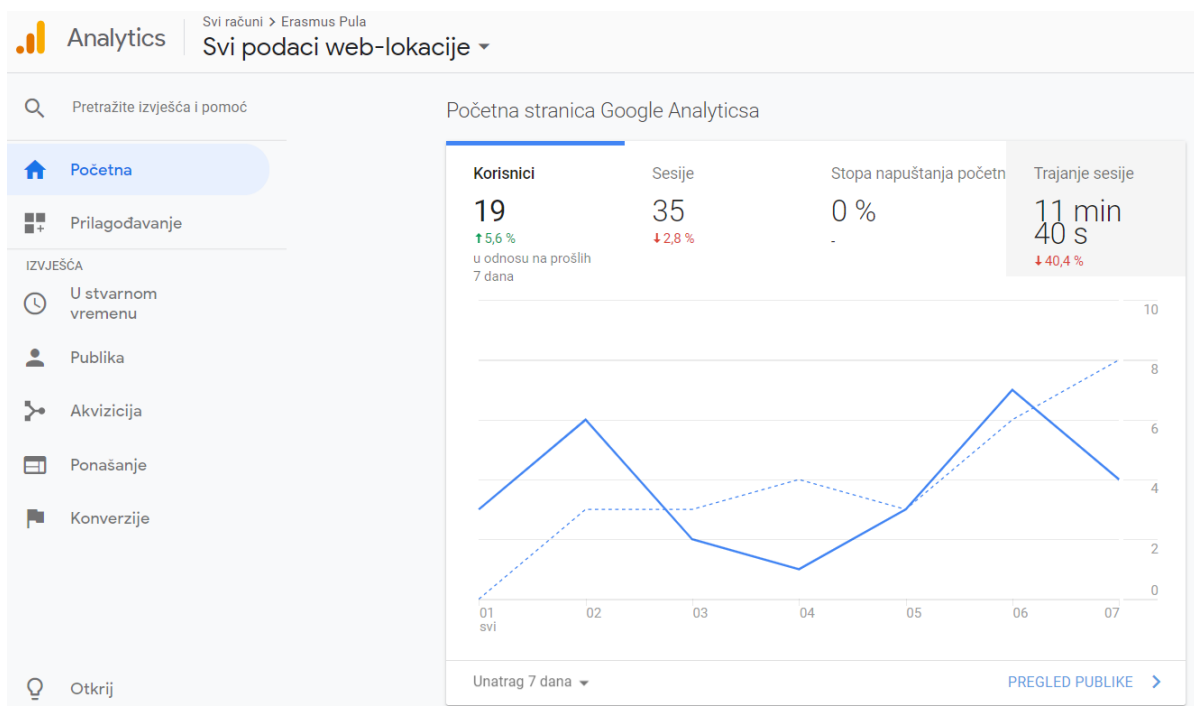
Analytics
Svi računi > Erasmus Pula
Svi podaci web-lokacije

Pretražite izvješća i pomoć

Početna
Prilagođavanje
IZVJEŠĆA
U stvarnom vremenu
Publika
Akvizicija
Ponašanje
Konverzije

Otkrij

Početna stranica Google Analyticsa

| Korisnici | Sesije | Stopa napuštanja početn | Trajanje sesije |
|---|---|---|---|
| 19 | 35 | 0 % | 11 min 40 s |
| ↑5,6 % | ↓2,8 % | - | ↓40,4 % |
| u odnosu na prošlih 7 dana | | | |

10
8
6
4
2
0

01 svi
02
03
04
05
06
07

Unatrag 7 dana
PREGLED PUBLIKE